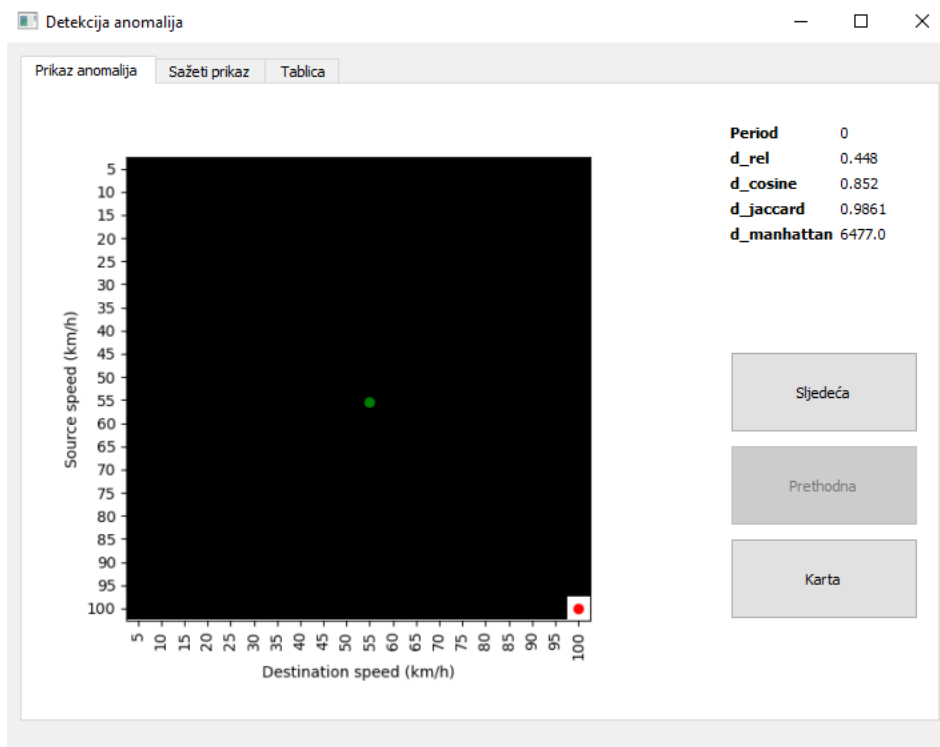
Detekcija anomalija

Prikaz anomalija | Sažeti prikaz | Tablica

Source speed (km/h)

5
10
15
20
25
30
35
40
45
50
55
60
65
70
75
80
85
90
95
100

5 10 15 20 25 30 35 40 45 50 55 60 65 70 75 80 85 90 95 100

Destination speed (km/h)

| | |
|---|---|
| **Period** | 0 |
| **d_rel** | 0.448 |
| **d_cosine** | 0.852 |
| **d_jaccard** | 0.9861 |
| **d_manhattan** | 6477.0 |

Sljedeća

Prethodna

Karta